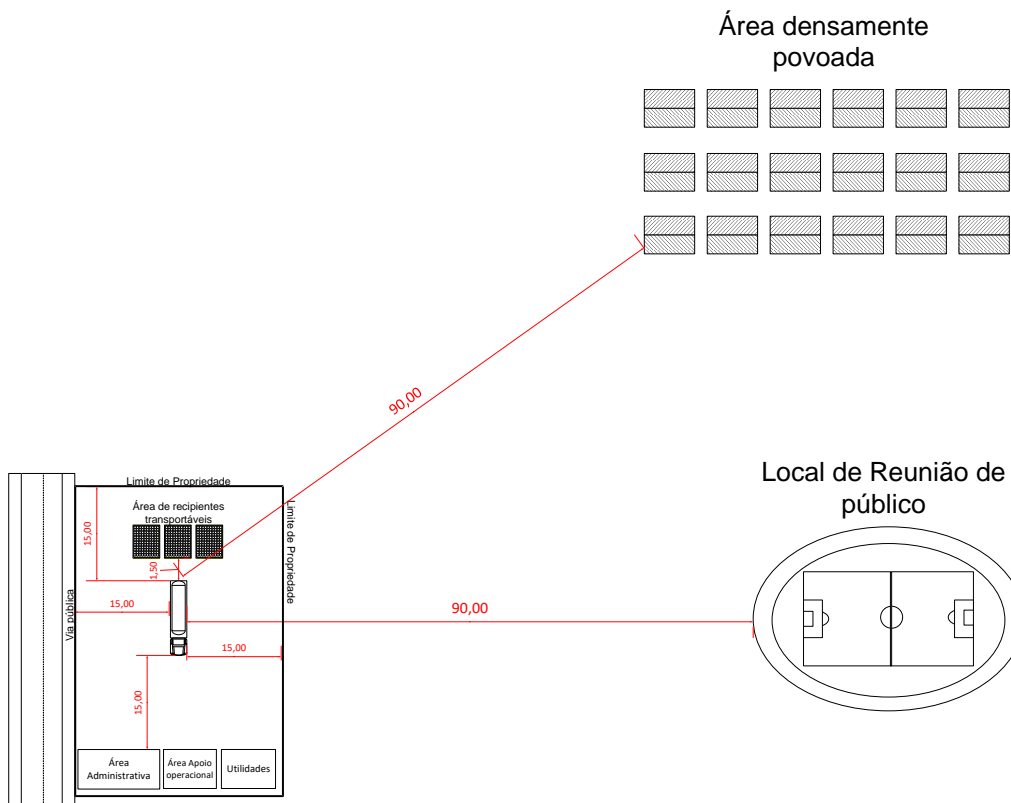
Área densamente povoada

90,00

Limite de Propriedade

Área de recipientes transportáveis

Limite de Propriedade

15,00

1,50

Via pública

15,00

90,00

Local de Reunião de público

15,00

15,00

Área Administrativa

Área Apoio operacional

Utilidades